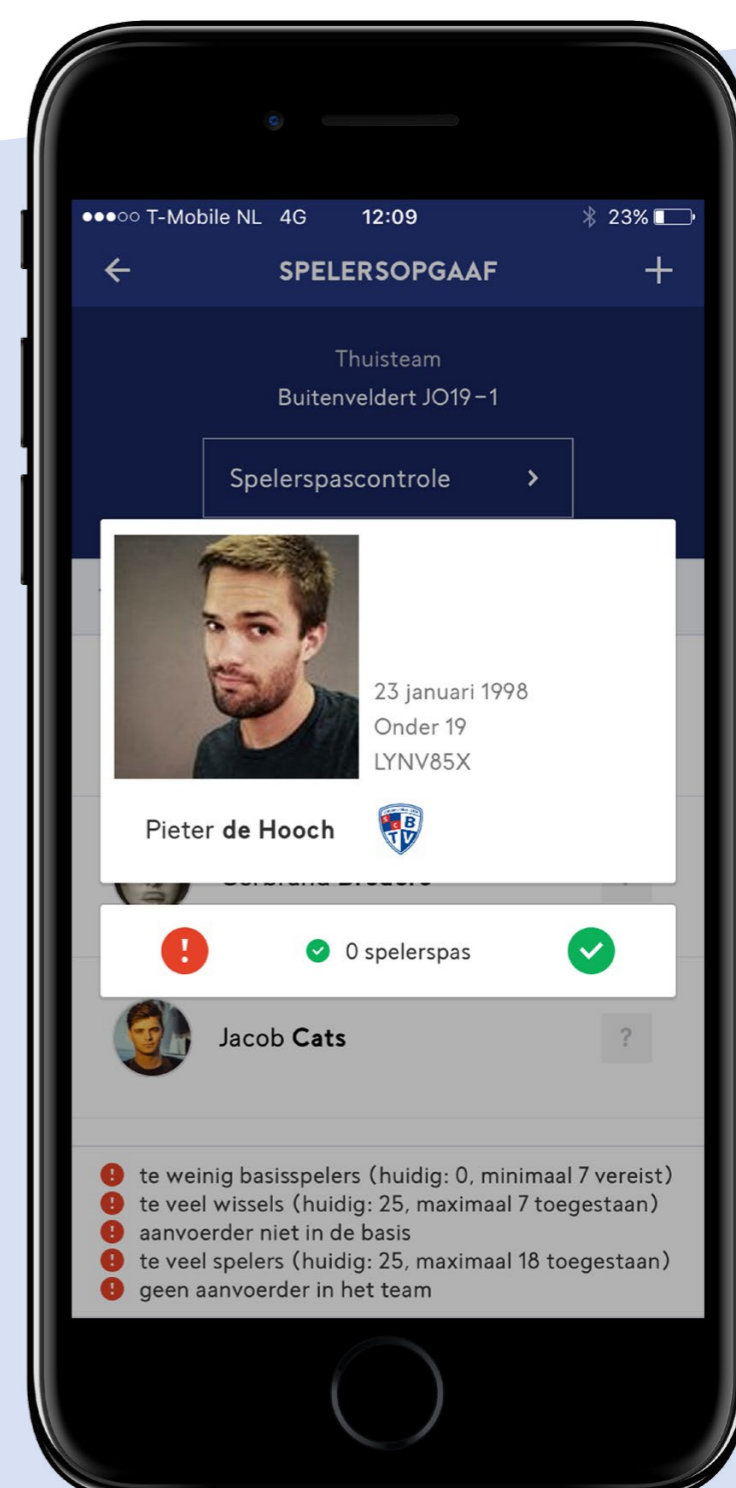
●●●○○ T-Mobile NL 4G 12:09 23%

←
SPELERSOPGAAF
+

Thuisteam
Buitenveldert JO19-1

Spelerspascontrole >

23 januari 1998
Onder 19
LYNV85X

Pieter de Hooch

BTV

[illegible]

!
0 spelerspas

Jacob Cats
?

te weinig basisspelers (huidig: 0, minimaal 7 vereist)
te veel wissels (huidig: 25, maximaal 7 toegestaan)
aanvoerder niet in de basis
te veel spelers (huidig: 25, maximaal 18 toegestaan)
geen aanvoerder in het team